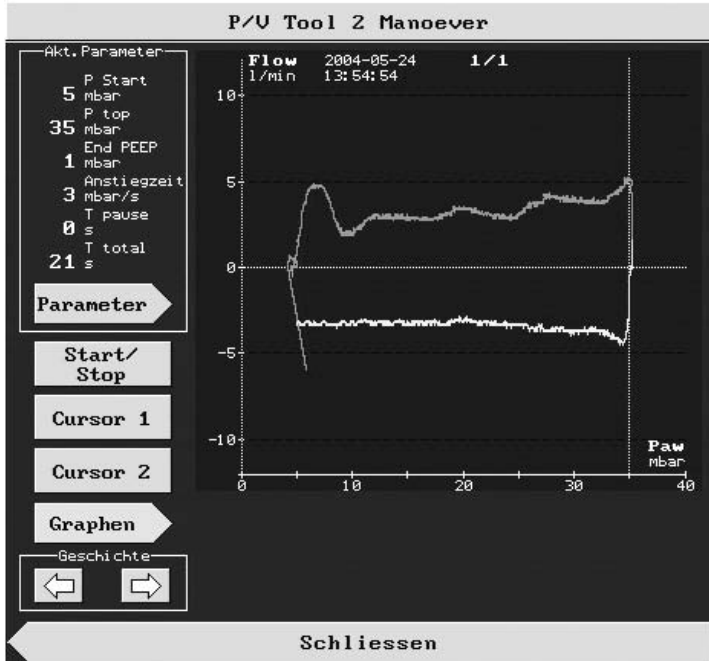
P/V Tool 2 Manoever

Akt. Parameter
5 P Start mbar
35 P top mbar
1 End PEEP mbar
3 Anstiegzeit mbar/s
0 T pause s
21 T total s

Parameter

Start/ Stop

Cursor 1

Cursor 2

Graphen

Geschichte

Flow l/min 2004-05-24 13:54:54 1/1

10
5
0
-5
-10

0 10 20 30 40

Paw mbar

Schliessen